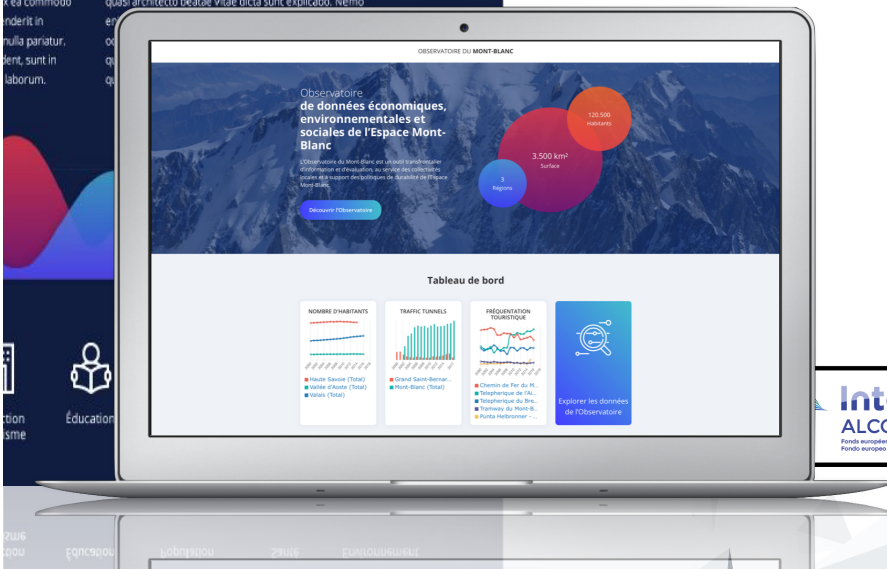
x ea commodo
enderit in
nulla pariatur.
dent, sunt in
laborum.

quasi architecto beatae vitae dicta sunt explicabo. Nemo

OBSERVATOIRE DU MONT-BLANC

Observatoire
de données économiques, environnementales et sociales de l'Espace Mont-Blanc

L'Observatoire du Mont-Blanc est un outil transfrontalier d'information et d'évaluation, au service des collectivités locales et à support des politiques de durabilité de l'Espace Mont-Blanc.

Découvrir l'Observatoire

120.500
Habitants

3.500 km²
Surface

3
Régions

Tableau de bord

NOMBRE D'HABITANTS
Haute Savoie (Total)
Vallée d'Aoste (Total)
Valais (Total)

TRAFFIC TUNNELS
Grand Saint-Bernar...
Mont-Blanc (Total)

FRÉQUENTATION TOURISTIQUE
Chemin de Fer du M...
Telepherique de l'Ai...
Telepherique du Bre...
Tramway du Mont-B...
Punta Helbronner - ...

Explorer les données de l'Observatoire

ction
sme

Éducation

Inte
ALCO
Fonds européen
Fondo europeo